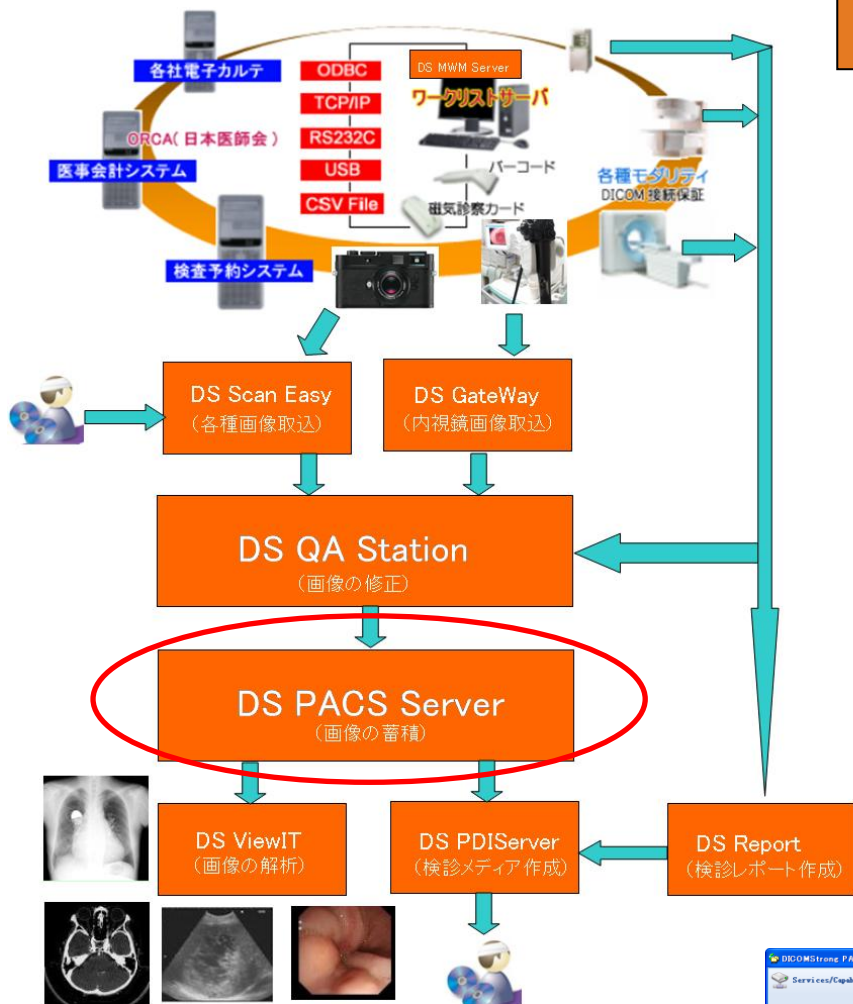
各社電子カルテ

ORCA（日本医師会）

医事会計システム

検査予約システム

ODBC

TCP/IP

RS232C

USB

CSV File

DS MWM Server

ワークリストサーバ

バーコード

磁気診察カード

各種モダリティ
DICOM 接続保証

DS Scan Easy
（各種画像取込）

DS GateWay
（内視鏡画像取込）

DS QA Station
（画像の修正）

DS PACS Server
（画像の蓄積）

DS ViewIT
（画像の解析）

DS PDIServer
（検診メディア作成）

DS Report
（検診レポート作成）

DICOMStrong PA

Services/Capab